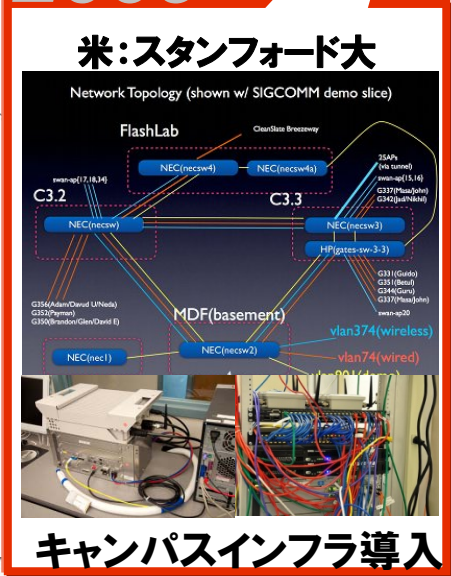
米：スタンフォード大

Network Topology (shown w/ SIGCOMM demo slice)

FlashLab

CleanSlate Breezeway

NEC(necsw4)

NEC(necsw4a)

25APs (via tunnel)

swan-ap(15,16)

G337(Masa/John)

G342(Jad/Nikhil)

swan-ap(17,18,34)

C3.2

C3.3

NEC(necsw)

NEC(necsw3)

HP(gates-sw-3-3)

G331(Guido)

G335(Betul)

G344(Guru)

G337(Masa/John)

swan-ap20

G356(Adam/Davud U/Neda)

G352(Payman)

G350(Brandon/Glen/David E)

MDF(basement)

NEC(nec1)

NEC(necsw2)

vlan374(wireless)

vlan74(wired)

キャンパスインフラ導入